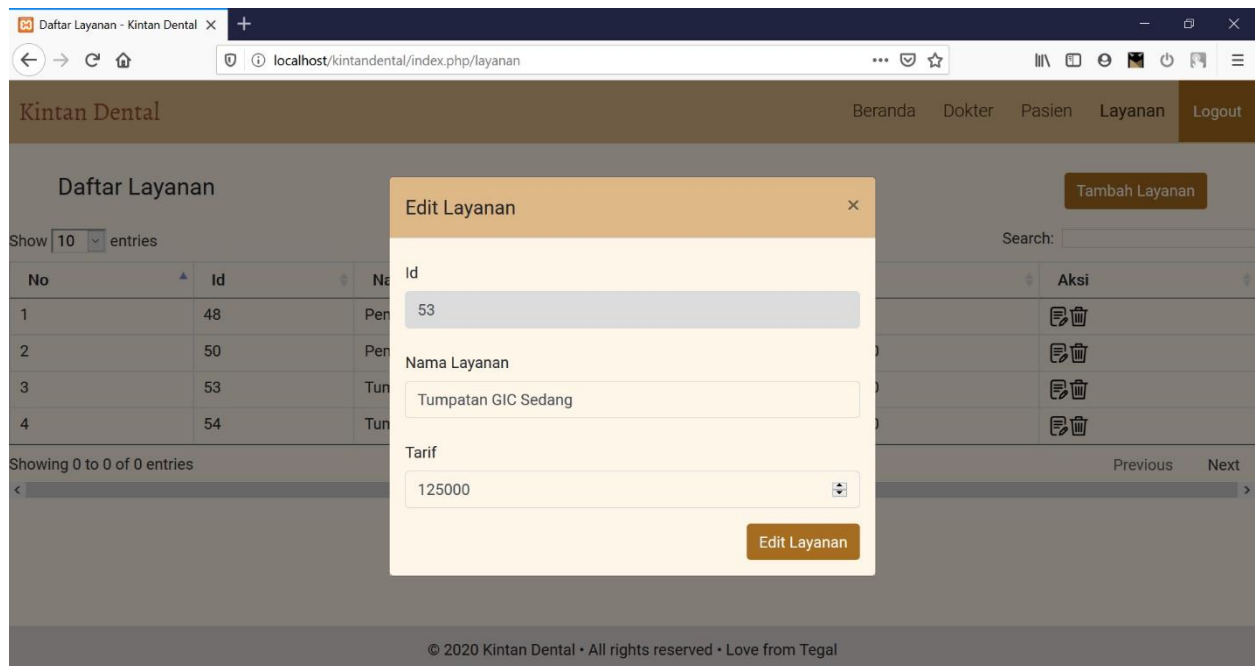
Daftar Layanan - Kintan Dental ×
+
localhost/kintandental/index.php/layanan

Kintan Dental
Beranda Dokter Pasien Layanan Logout

Daftar Layanan
Tambah Layanan

Show 10 entries
Search:

| No | Id | Na | Aksi |
|---|---|---|---|
| 1 | 48 | Pen | |
| 2 | 50 | Pen | |
| 3 | 53 | Tun | |
| 4 | 54 | Tun | |

Showing 0 to 0 of 0 entries
Previous Next

Edit Layanan ×
Id
53
Nama Layanan
Tumpatan GIC Sedang
Tarif
125000
Edit Layanan

© 2020 Kintan Dental • All rights reserved • Love from Tegal